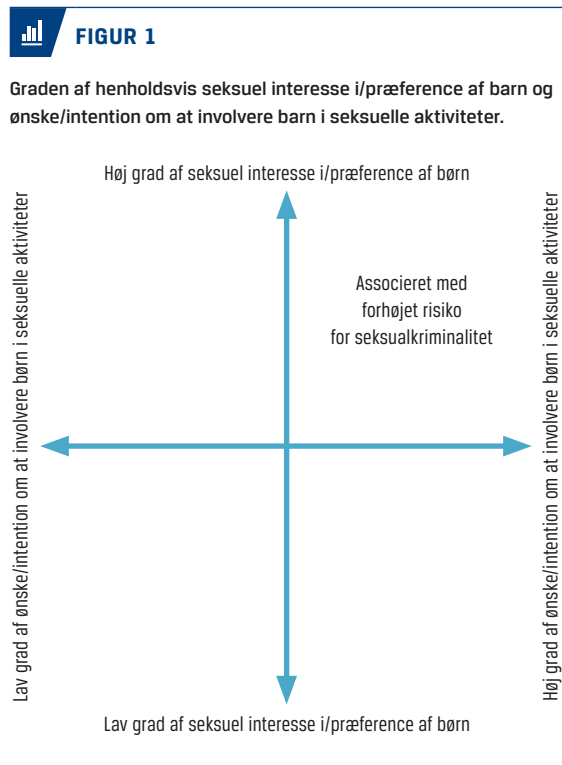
FIGUR 1

Graden af henholdsvis seksuel interesse i/præference af barn og ønske/intention om at involvere barn i seksuelle aktiviteter.

Høj grad af seksuel interesse i/præference af børn

Lav grad af ønske/intention om at involvere børn i seksuelle aktiviteter

Associeret med forhøjet risiko for seksualkriminalitet

Høj grad af ønske/intention om at involvere børn i seksuelle aktiviteter

Lav grad af seksuel interesse i/præference af børn